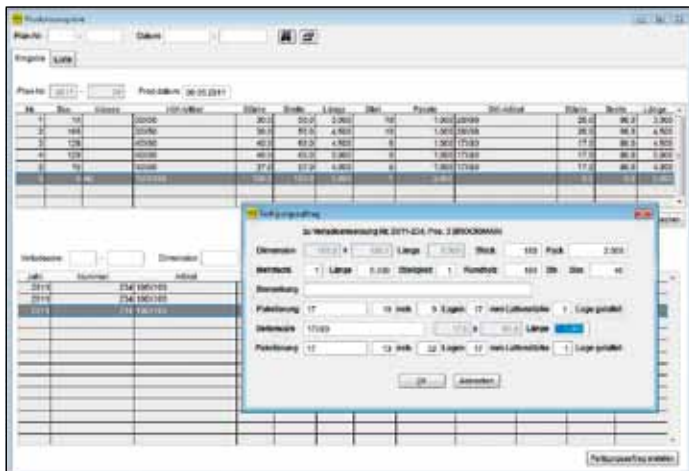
Plan-Nr. Datum

Eingabe Liste

Plan-Nr. 2011 - 20 Prod.datum 06.05.2011

| Nr. | Box | | | Stärke | Breite | Länge | | Pakete | | Stärke | Breite | Länge |
|---|---|---|---|---|---|---|---|---|---|---|---|---|
| 1 | 10 | | | 30,0 | 50,0 | 2,000 | 10 | 1,000 | | 25,0 | 96,0 | 3,900 |
| 2 | 166 | | | 30,0 | 50,0 | 4,500 | 10 | 1,000 | | 25,0 | 96,0 | 4,500 |
| 3 | 128 | | | 40,0 | 60,0 | 4,500 | 8 | 1,000 | | 17,0 | 96,0 | 4,500 |
| 4 | 128 | | | 40,0 | 60,0 | 3,900 | 8 | 1,000 | | 17,0 | 96,0 | 3,900 |
| 5 | 70 | | | 37,0 | 57,0 | 4,800 | 8 | 1,000 | | 17,0 | 96,0 | 4,800 |

Vorlistenummer Dimension

| Jahr | Nummer |
|---|---|
| 2011 | 234 |
| 2011 | 234 |
| 2011 | 234 |

Fertigungsauftrag

zu Verladeeinteilung Nr. 2011-224, Pos. 3 BROCKMANN

Dimension x Länge Stück 100 Pack 2,500

Merkfach 1 Länge 0,000 Stückzahl 1 Rundholz 100 Stk Stk 40

Bemerkung

Palettierung 17 18 mm 9 Lagen 17 mm Lattenstärke 1 Lage gestellt

Seitenware 17/100 x Länge

Palettierung 17 12 mm 22 Lagen 17 mm Lattenstärke 1 Lage gestellt

OK Abbrechen

Fertigungsauftrag erstellen